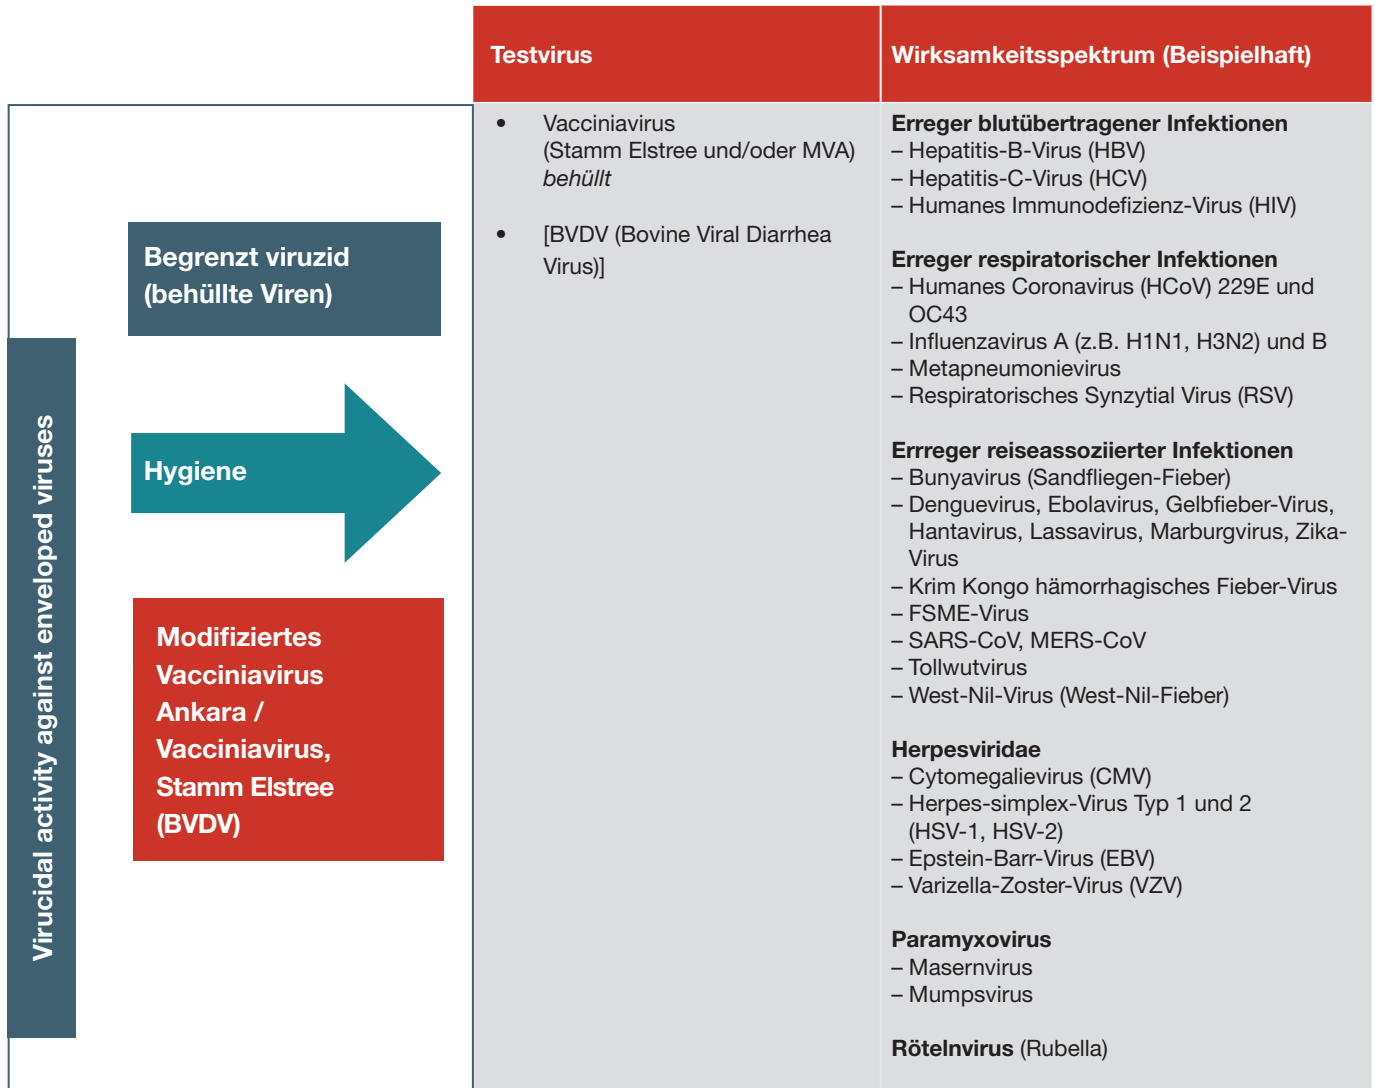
Virucidal activity against enveloped viruses

Begrenzt viruzid (behüllte Viren)

Hygiene

Modifiziertes Vacciniavirus Ankara / Vacciniavirus, Stamm Elstree (BVDV)

| Testvirus | Wirksamkeitsspektrum (Beispielhaft) |
|---|---|
| • Vacciniavirus (Stamm Elstree und/oder MVA) *behüllt*<br><br>• [BVDV (Bovine Viral Diarrhea Virus)] | **Erreger blutübertragener Infektionen**<br>– Hepatitis-B-Virus (HBV)<br>– Hepatitis-C-Virus (HCV)<br>– Humanes Immunodefizienz-Virus (HIV)<br><br>**Erreger respiratorischer Infektionen**<br>– Humanes Coronavirus (HCoV) 229E und OC43<br>– Influenzavirus A (z.B. H1N1, H3N2) und B<br>– Metapneumonievirus<br>– Respiratorisches Synzytial Virus (RSV)<br><br>**Errreger reiseassoziierter Infektionen**<br>– Bunyavirus (Sandfliegen-Fieber)<br>– Denguevirus, Ebolavirus, Gelbfieber-Virus, Hantavirus, Lassavirus, Marburgvirus, Zika-Virus<br>– Krim Kongo hämorrhagisches Fieber-Virus<br>– FSME-Virus<br>– SARS-CoV, MERS-CoV<br>– Tollwutvirus<br>– West-Nil-Virus (West-Nil-Fieber)<br><br>**Herpesviridae**<br>– Cytomegalievirus (CMV)<br>– Herpes-simplex-Virus Typ 1 und 2 (HSV-1, HSV-2)<br>– Epstein-Barr-Virus (EBV)<br>– Varizella-Zoster-Virus (VZV)<br><br>**Paramyxovirus**<br>– Masernvirus<br>– Mumpsvirus<br><br>**Rötelnvirus** (Rubella) |